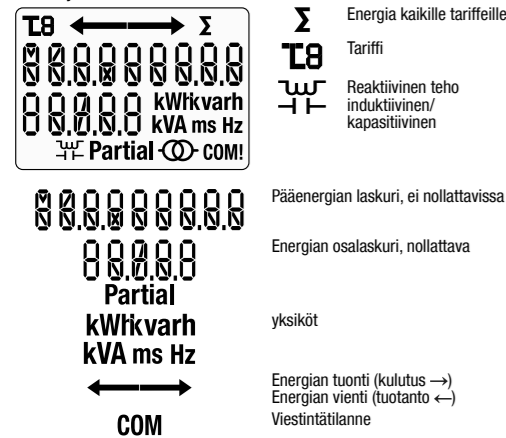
T8 Σ
88888888
88888 kWhkvarh
kVA ms Hz
Partial COM!

Σ Energia kaikille tariffeille

T8 Tariffi

Reaktiivinen teho induktiivinen/ kapasitiivinen

88888888 Pääenergian laskuri, ei nollattavissa

88888 Energian osalaskuri, nollattava

Partial
kWhkvarh
kVA ms Hz yksiköt

Energian tuonti (kulutus $\rightarrow$)
Energian vienti (tuotanto $\leftarrow$)

COM Viestintätilanne